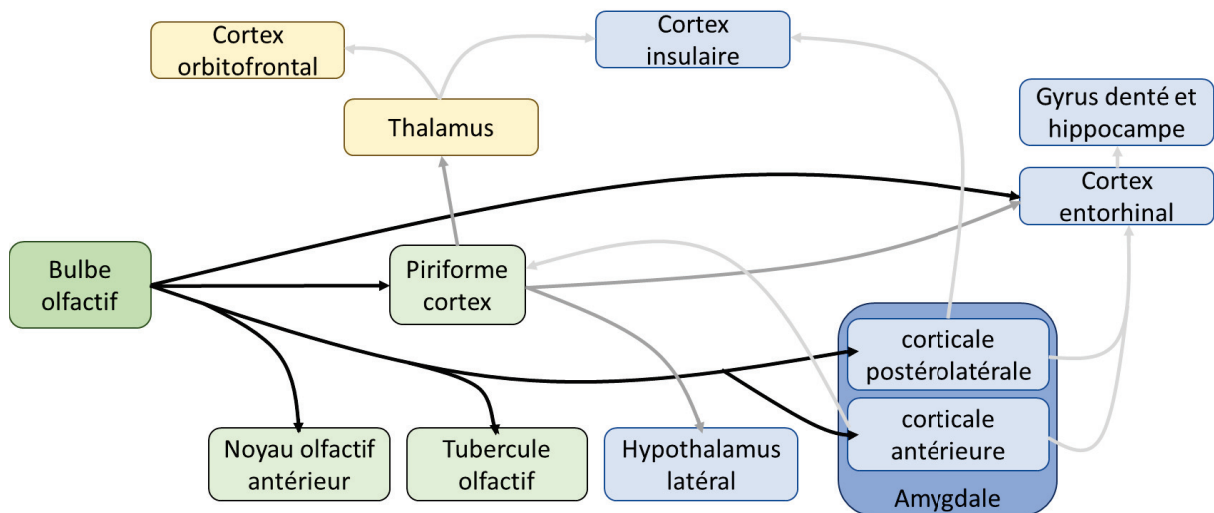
Cortex orbitofrontal

Cortex insulaire

Thalamus

Gyrus denté et hippocampe

Cortex entorhinal

Bulbe olfactif

Piriforme cortex

corticale postérolatérale

corticale antérieure

Amygdale

Noyau olfactif antérieur

Tubercule olfactif

Hypothalamus latéral